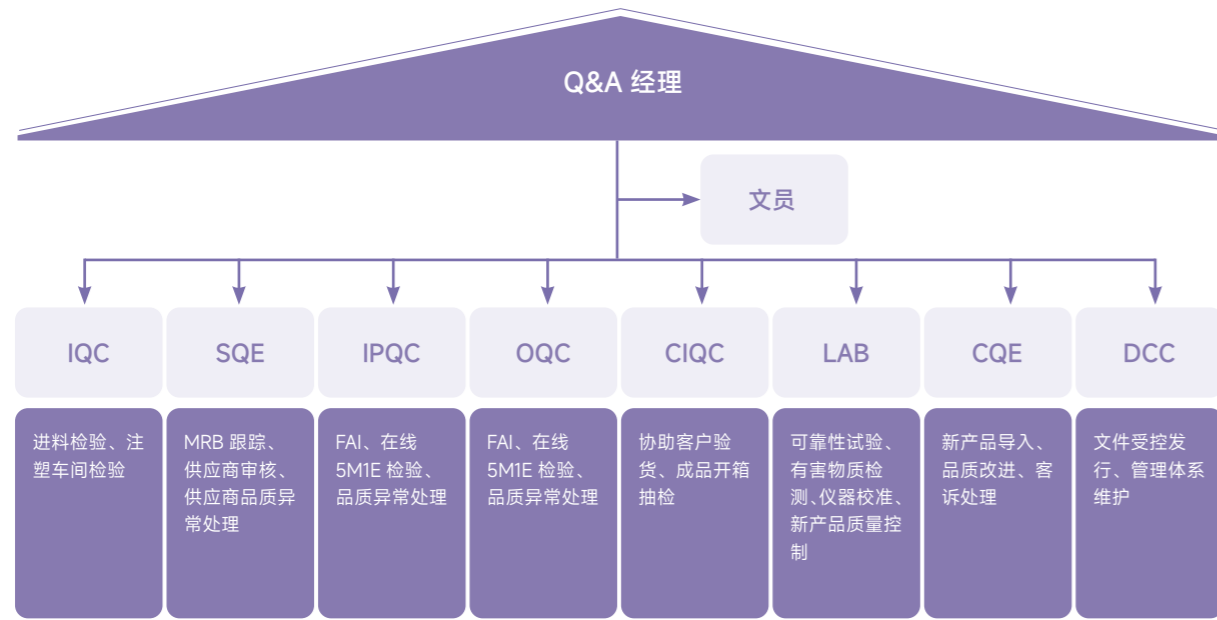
Q&A 经理

文员

IQC

进料检验、注塑车间检验

SQE

MRB 跟踪、供应商审核、供应商品质异常处理

IPQC

FAI、在线 5M1E 检验、品质异常处理

OQC

FAI、在线 5M1E 检验、品质异常处理

CIQC

协助客户验货、成品开箱抽检

LAB

可靠性试验、有害物质检测、仪器校准、新产品品质量控制

CQE

新产品导入、品质改进、客诉处理

DCC

文件受控发行、管理体系维护